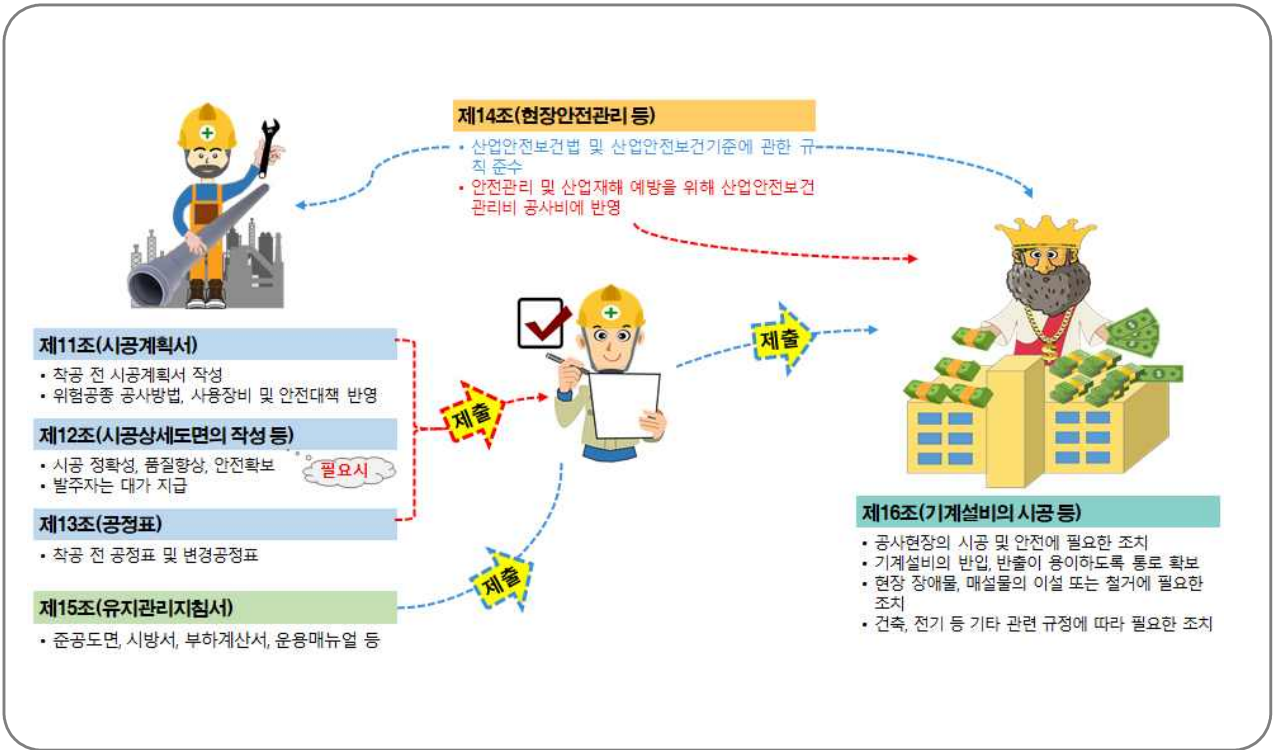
제14조(현장안전관리 등)

• 산업안전보건법 및 산업안전보건기준에 관한 규칙 준수
• 안전관리 및 산업재해 예방을 위해 산업안전보건관리비 공사비에 반영

제11조(시공계획서)

• 착공 전 시공계획서 작성
• 위험공종 공사방법, 사용장비 및 안전대책 반영

제12조(시공상세도면의 작성 등)

• 시공 정확성, 품질향상, 안전확보
• 발주자는 대가 지급

필요시

제13조(공정표)

• 착공 전 공정표 및 변경공정표

제15조(유지관리지침서)

• 준공도면, 시방서, 부하계산서, 운용매뉴얼 등

제출

제출

제출

제16조(기계설비의 시공 등)

• 공사현장의 시공 및 안전에 필요한 조치
• 기계설비의 반입, 반출이 용이하도록 통로 확보
• 현장 장애물, 매설물의 이설 또는 철거에 필요한 조치
• 건축, 전기 등 기타 관련 규정에 따라 필요한 조치